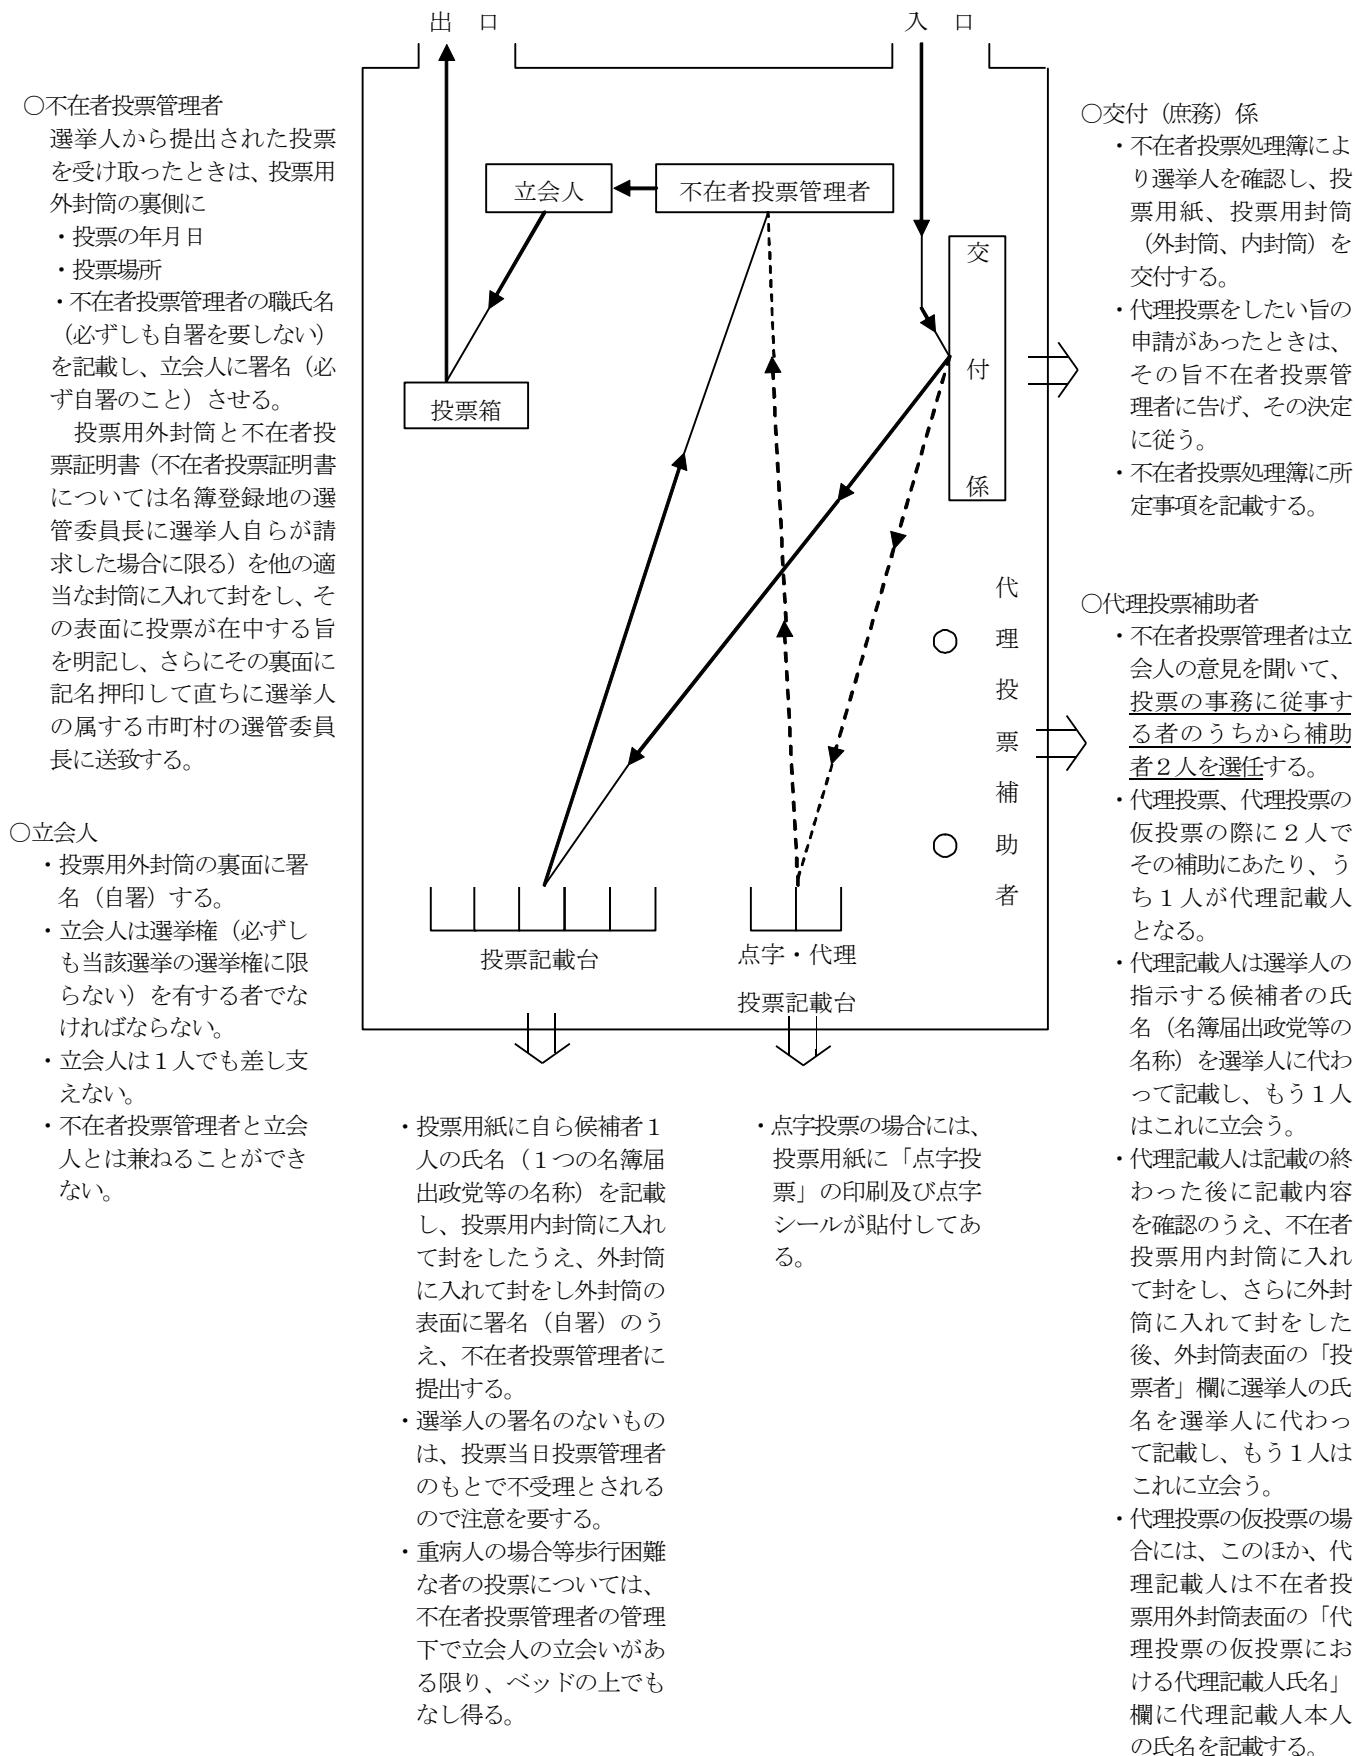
出　口

入　口

○不在者投票管理者
選挙人から提出された投票を受け取ったときは、投票用外封筒の裏側に
・投票の年月日
・投票場所
・不在者投票管理者の職氏名（必ずしも自署を要しない）
を記載し、立会人に署名（必ず自署のこと）させる。
投票用外封筒と不在者投票証明書（不在者投票証明書については名簿登録地の選管委員長に選挙人自らが請求した場合に限る）を他の適当な封筒に入れて封をし、その表面に投票が在中する旨を明記し、さらにその裏面に記名押印して直ちに選挙人の属する市町村の選管委員長に送致する。

○立会人
・投票用外封筒の裏面に署名（自署）する。
・立会人は選挙権（必ずしも当該選挙の選挙権に限らない）を有する者でなければならない。
・立会人は1人でも差し支えない。
・不在者投票管理者と立会人とは兼ねることができない。

立会人

不在者投票管理者

投票箱

交

付

係

代

理

投

票

補

助

者

投票記載台

点字・代理

投票記載台

・投票用紙に自ら候補者1人の氏名（1つの名簿届出政党等の名称）を記載し、投票用内封筒に入れて封をしたうえ、外封筒に入れて封をし外封筒の表面に署名（自署）のうえ、不在者投票管理者に提出する。
・選挙人の署名のないものは、投票当日投票管理者のもとで不受理とされるので注意を要する。
・重病人の場合等歩行困難な者の投票については、不在者投票管理者の管理下で立会人の立会いがある限り、ベッドの上でもなし得る。

・点字投票の場合には、投票用紙に「点字投票」の印刷及び点字シールが貼付してある。

○交付（庶務）係
・不在者投票処理簿により選挙人を確認し、投票用紙、投票用封筒（外封筒、内封筒）を交付する。
・代理投票をしたい旨の申請があったときは、その旨不在者投票管理者に告げ、その決定に従う。
・不在者投票処理簿に所定事項を記載する。

○代理投票補助者
・不在者投票管理者は立会人の意見を聞いて、投票の事務に従事する者のうちから補助者2人を選任する。
・代理投票、代理投票の仮投票の際に2人でその補助にあたり、うち1人が代理記載人となる。
・代理記載人は選挙人の指示する候補者の氏名（名簿届出政党等の名称）を選挙人に代わって記載し、もう1人はこれに立会う。
・代理記載人は記載の終わった後に記載内容を確認のうえ、不在者投票用内封筒に入れて封をし、さらに外封筒に入れて封をした後、外封筒表面の「投票者」欄に選挙人の氏名を選挙人に代わって記載し、もう1人はこれに立会う。
・代理投票の仮投票の場合には、このほか、代理記載人は不在者投票用外封筒表面の「代理投票の仮投票における代理記載人氏名」欄に代理記載人本人の氏名を記載する。